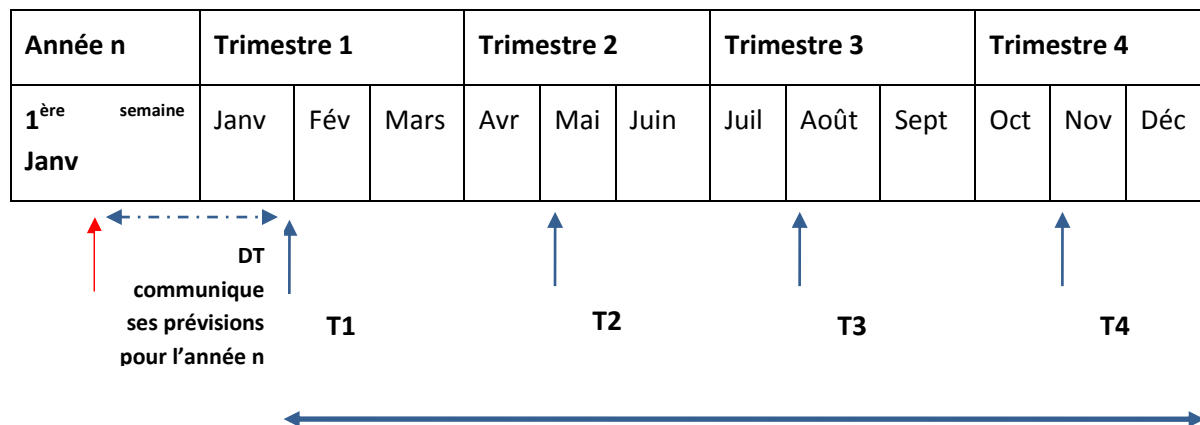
| Année n | Trimestre 1 | | | Trimestre 2 | | | Trimestre 3 | | | Trimestre 4 | | |
|---|---|---|---|---|---|---|---|---|---|---|---|---|
| 1<sup>ère</sup> semaine Janv | Janv | Fév | Mars | Avr | Mai | Juin | Juil | Août | Sept | Oct | Nov | Déc |

DT communique ses prévisions pour l'année n

T1

T2

T3

T4